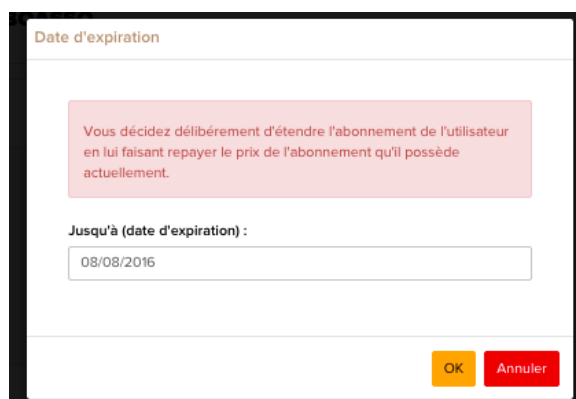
Date d'expiration

Vous décidez délibérément d'étendre l'abonnement de l'utilisateur en lui faisant repayer le prix de l'abonnement qu'il possède actuellement.

Jusqu'à (date d'expiration) :

08/08/2016

OK Annuler